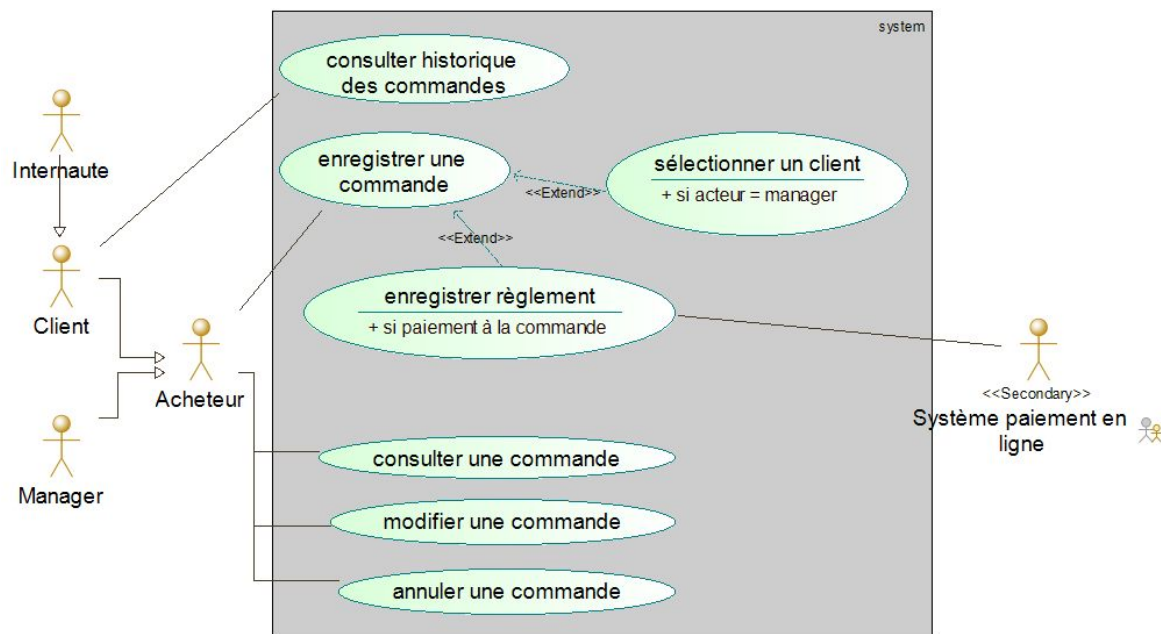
system

consulter historique des commandes

Internaute

enregistrer une commande

<<Extend>>

sélectionner un client
+ si acteur = manager

<<Extend>>

Client

enregistrer règlement
+ si paiement à la commande

Acheteur

<<Secondary>>
Système paiement en ligne

Manager

consulter une commande

modifier une commande

annuler une commande